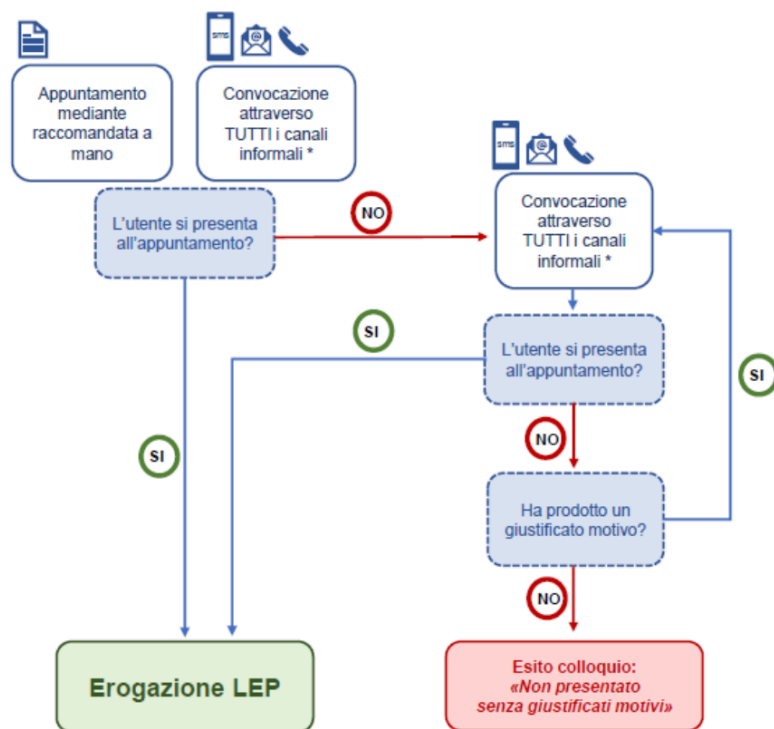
Appuntamento mediante raccomandata a mano

SMS

Convocazione attraverso TUTTI i canali informali *

L'utente si presenta all'appuntamento?

NO

SMS

Convocazione attraverso TUTTI i canali informali *

SI

L'utente si presenta all'appuntamento?

SI

SI

NO

Ha prodotto un giustificato motivo?

NO

Erogazione LEP

Esito colloquio: «Non presentato senza giustificati motivi»